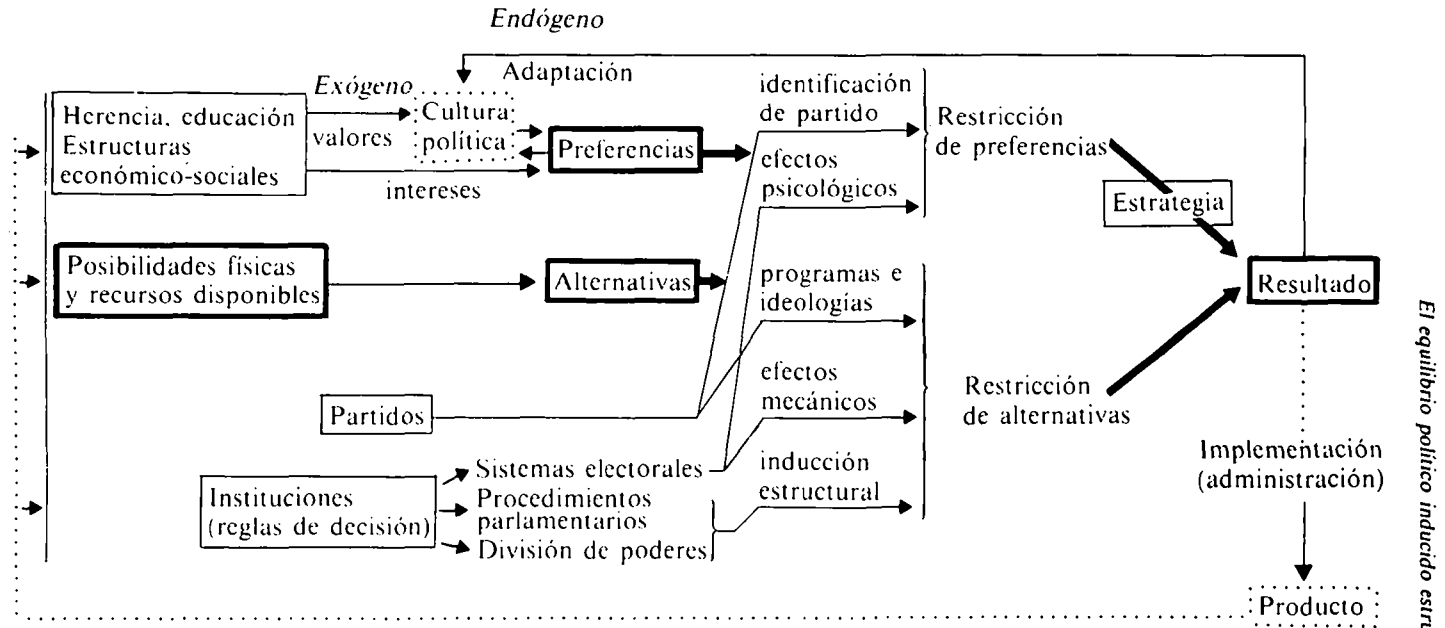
Endógeno

Adaptación

Exógeno

Herencia, educación
Estructuras
económico-sociales

valores

Cultura política

Preferencias

intereses

identificación de partido

efectos psicológicos

Restricción de preferencias

Estrategia

Posibilidades físicas y recursos disponibles

Alternativas

programas e ideologías

Resultado

efectos mecánicos

Restricción de alternativas

Partidos

Sistemas electorales

inducción estructural

Implementación (administración)

Instituciones (reglas de decisión)

Procedimientos parlamentarios

División de poderes

Producto

El equilibrio político inducido estr